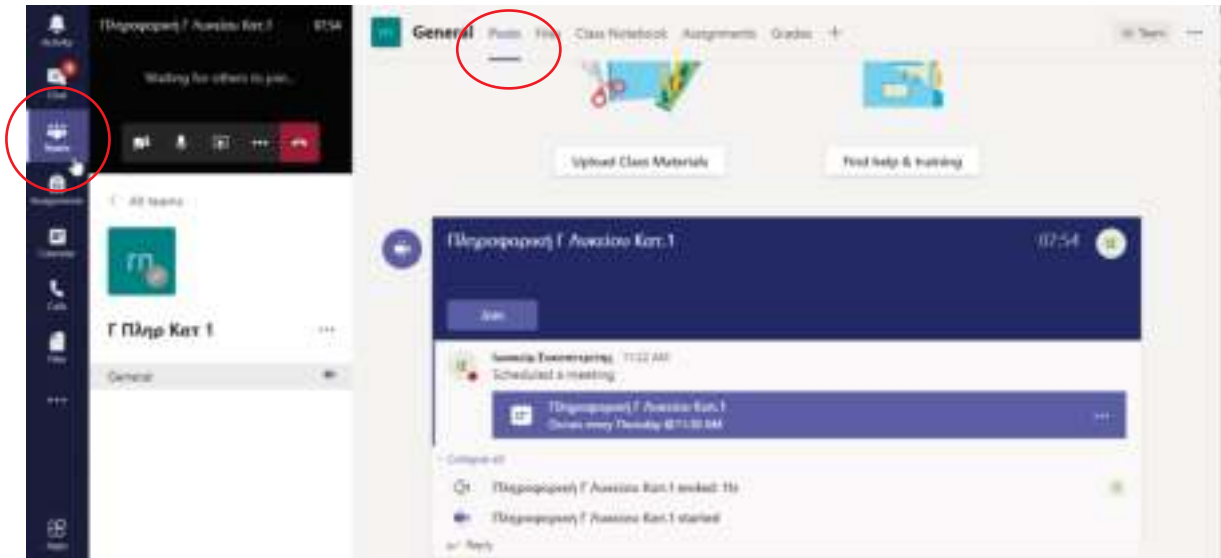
Activity
Chat
Teams
Assignments
Calendar
Calls
Files
...
Apps

Πληροφορική Γ Λυκείου Κατ.1 07:54
Waiting for others to join...

General Posts Files Class Notebook Assignments Grades +
Team ...

Upload Class Materials
Find help & training

< All teams
Γ Πληρ Κατ 1 ...
General

Πληροφορική Γ Λυκείου Κατ.1 07:54
Join

Ιωσηφίδης Ευαγγελ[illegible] 11:22 AM
Scheduled a meeting
Πληροφορική Γ Λυκείου Κατ.1
Occurs every Thursday @11:00 AM ...

Collapse all
Πληροφορική Γ Λυκείου Κατ.1 ended: 1h
Πληροφορική Γ Λυκείου Κατ.1 started
Reply